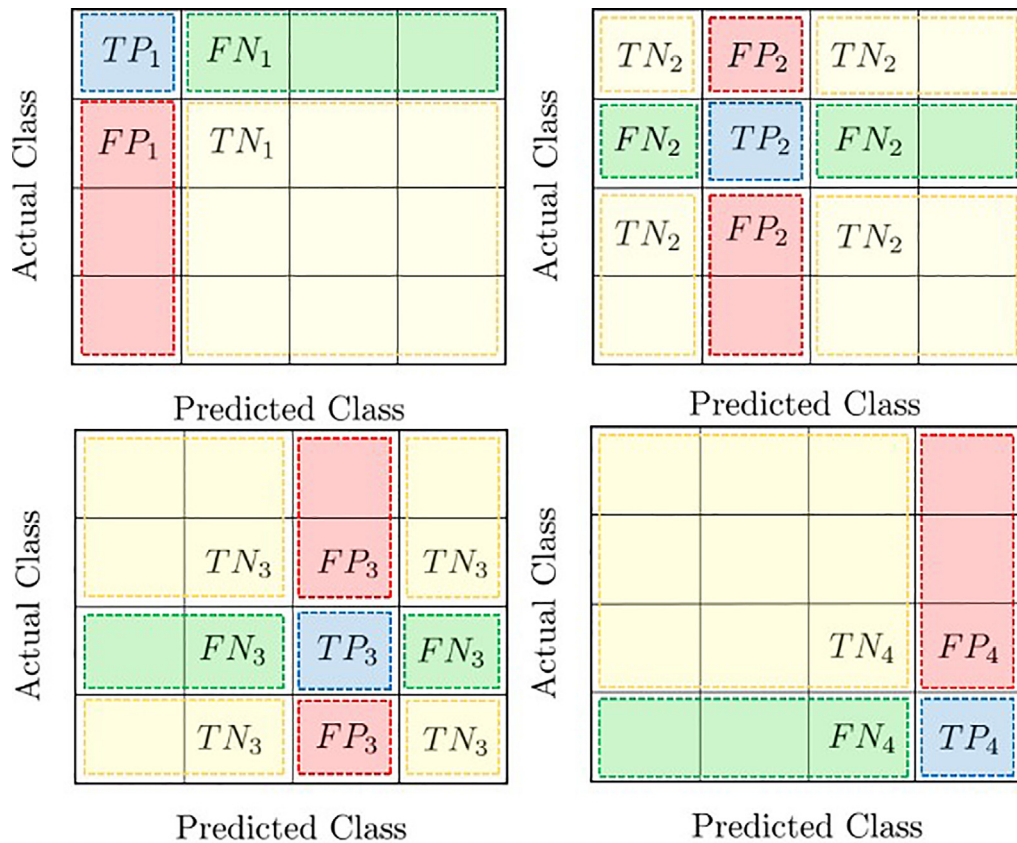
| $TP_1$ | $FN_1$ | | |
|---|---|---|---|
| $FP_1$ | $TN_1$ | | |
| | | | |
| | | | |

Actual Class

Predicted Class

| $TN_2$ | $FP_2$ | $TN_2$ | |
|---|---|---|---|
| $FN_2$ | $TP_2$ | $FN_2$ | |
| $TN_2$ | $FP_2$ | $TN_2$ | |
| | | | |

Actual Class

Predicted Class

| | | | |
|---|---|---|---|
| | $TN_3$ | $FP_3$ | $TN_3$ |
| | $FN_3$ | $TP_3$ | $FN_3$ |
| | $TN_3$ | $FP_3$ | $TN_3$ |

Actual Class

Predicted Class

| | | | |
|---|---|---|---|
| | | | |
| | | $TN_4$ | $FP_4$ |
| | | $FN_4$ | $TP_4$ |

Actual Class

Predicted Class